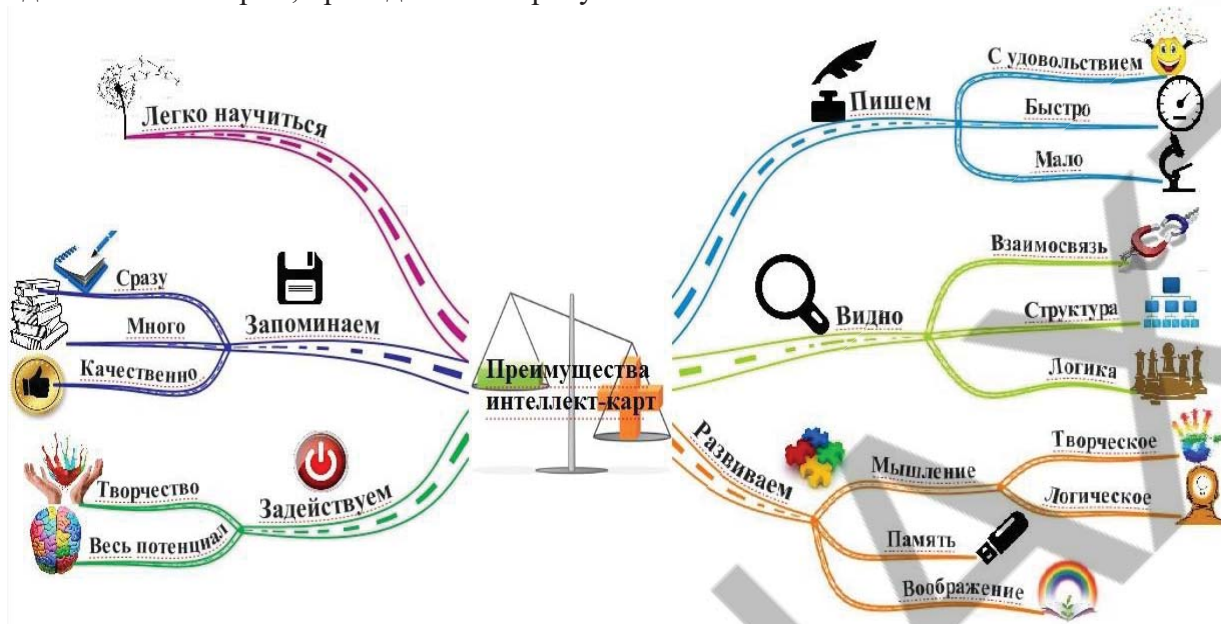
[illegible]

Легко научиться

Сразу
Много
Качественно
Запоминаем

Творчество
Весь потенциал
Задействуем

Преимущества интеллект-карт

Пишем
С удовольствием
Быстро
Мало

Видно
Взаимосвязь
Структура
Логика

Развиваем
Мышление
Творческое
Логическое
Память
Воображение